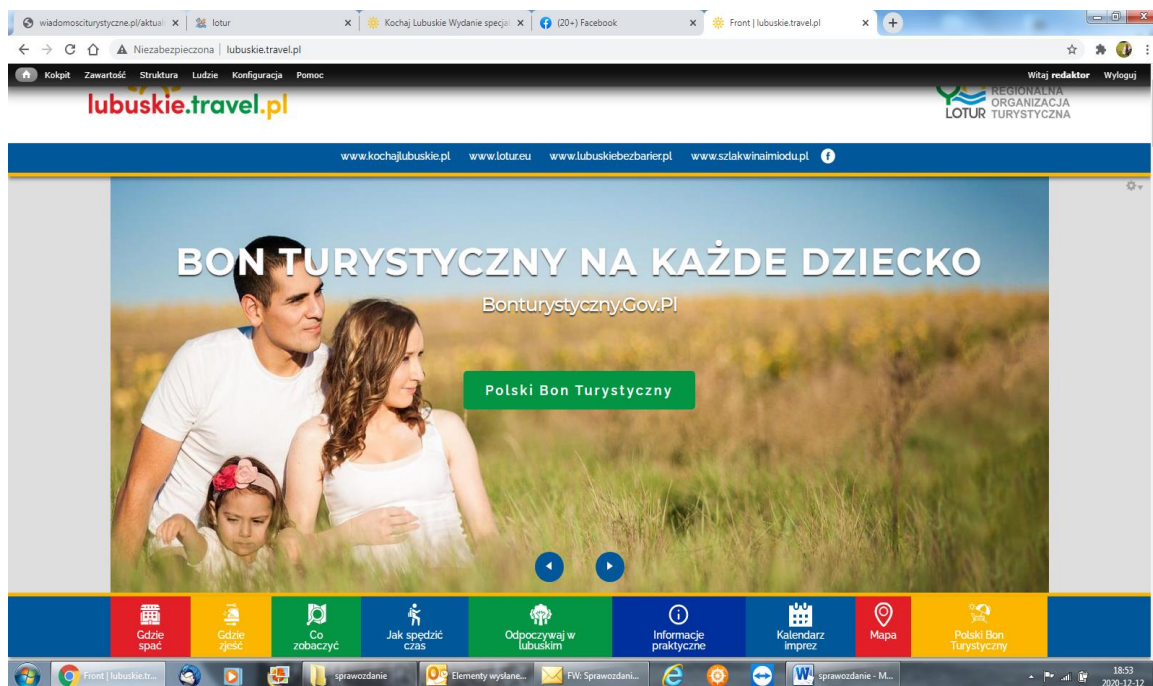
wiadomoscituristyczne.pl/aktual ×
lotur ×
Kochaj Lubuskie Wydanie specja ×
(20+) Facebook ×
Front | lubuskie.travel.pl ×

Niezabezpieczona | lubuskie.travel.pl

Kokpit Zawartość Struktura Ludzie Konfiguracja Pomoc
Witaj redaktor Wyloguj

lubuskie.travel.pl

LOTUR REGIONALNA ORGANIZACJA TURYSTYCZNA

www.kochajlubuskie.pl www.lotur.eu www.lubuskiebezbarier.pl www.szlakwinaimiodu.pl

BON TURYSTYCZNY NA KAŻDE DZIECKO

Bonturystyczny.Gov.Pl

Polski Bon Turystyczny

Gdzie spać
Gdzie zjeść
Co zobaczyć
Jak spędzić czas
Odpoczywaj w lubuskim
Informacje praktyczne
Kalendarz imprez
Mapa
Polski Bon Turystyczny

Front | lubuskie.tr...
sprawozdanie
Elementy wysłane...
FW: Sprawozdani...
sprawozdanie - M...
18:53
2020-12-12